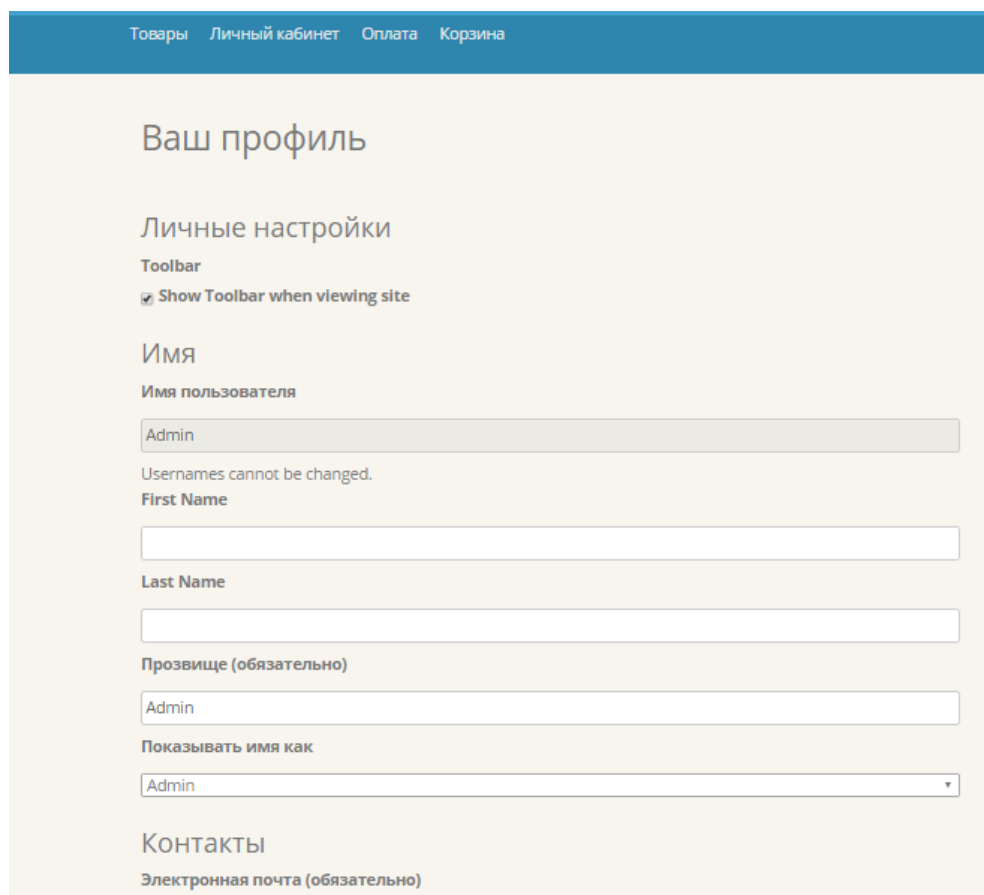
Товары Личный кабинет Оплата Корзина

Ваш профиль

Личные настройки

Toolbar

Show Toolbar when viewing site

Имя

Имя пользователя

Admin

Usernames cannot be changed.

First Name

Last Name

Прозвище (обязательно)

Admin

Показывать имя как

Admin

Контакты

Электронная почта (обязательно)